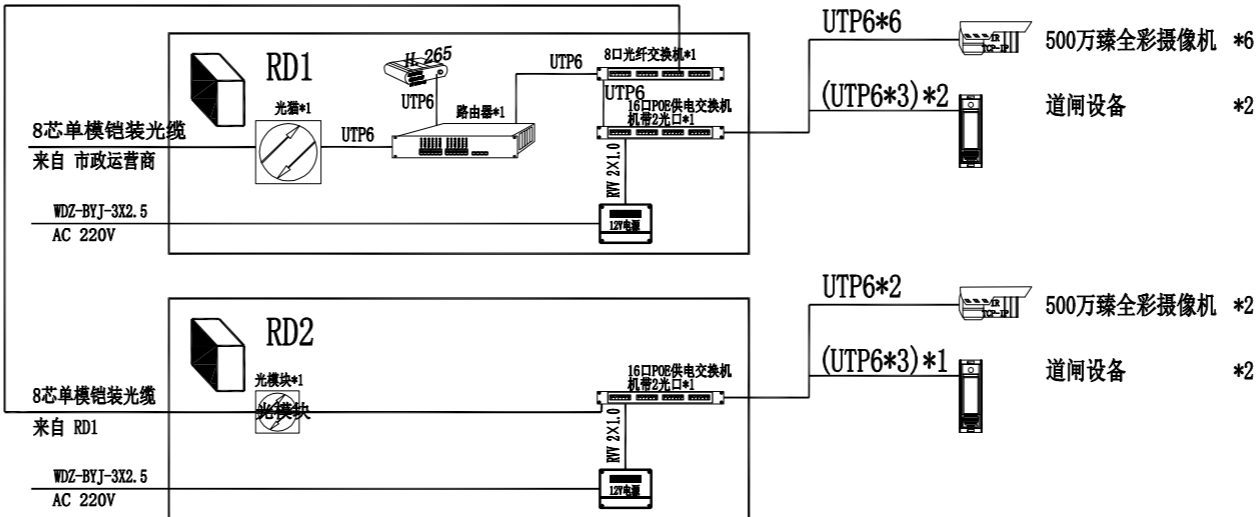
RD1

H.265

UTP6

光猫*1

8芯单模铠装光缆

来自 市政运营商

UTP6

路由器*1

UTP6

8口光纤交换机*1

UTP6

16口POE供电交换机 机带2光口*1

RVV 2X1.0

12V电源

WDZ-BYJ-3X2.5

AC 220V

UTP6*6

500万臻全彩摄像机 *6

(UTP6*3)*2

道闸设备 *2

RD2

光模块*1

光模块

8芯单模铠装光缆

来自 RD1

16口POE供电交换机 机带2光口*1

RVV 2X1.0

12V电源

WDZ-BYJ-3X2.5

AC 220V

UTP6*2

500万臻全彩摄像机 *2

(UTP6*3)*1

道闸设备 *2